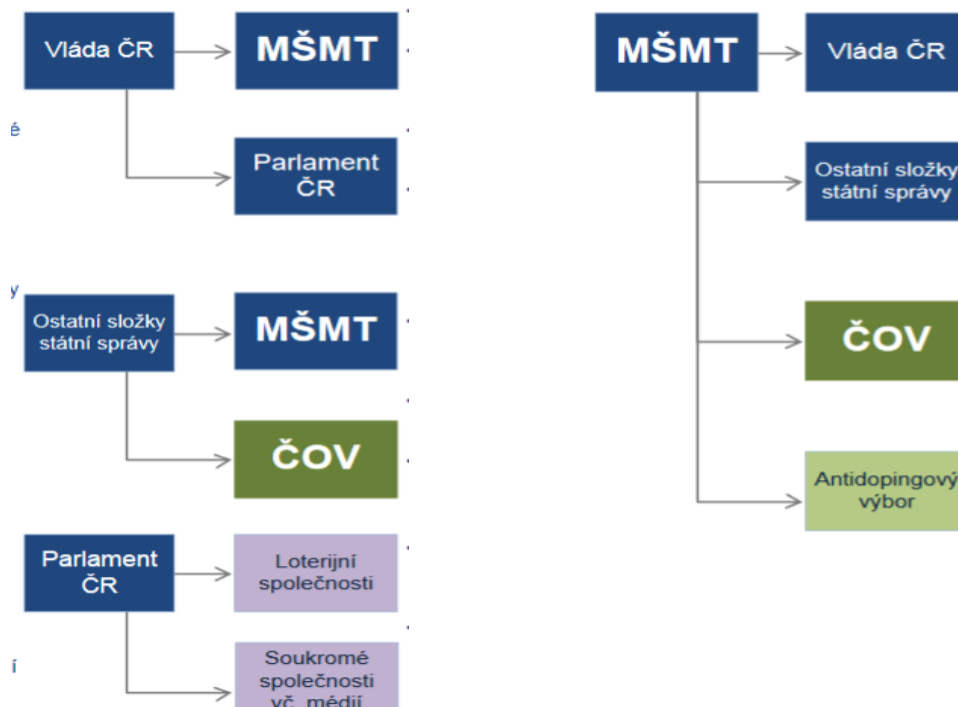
é

Vláda ČR

MŠMT

Parlament ČR

y

Ostatní složky státní správy

MŠMT

ČOV

Parlament ČR

Loterijní společnosti

í

Soukromé společnosti vč. médií

MŠMT

Vláda ČR

Ostatní složky státní správy

ČOV

Antidopingový výbor